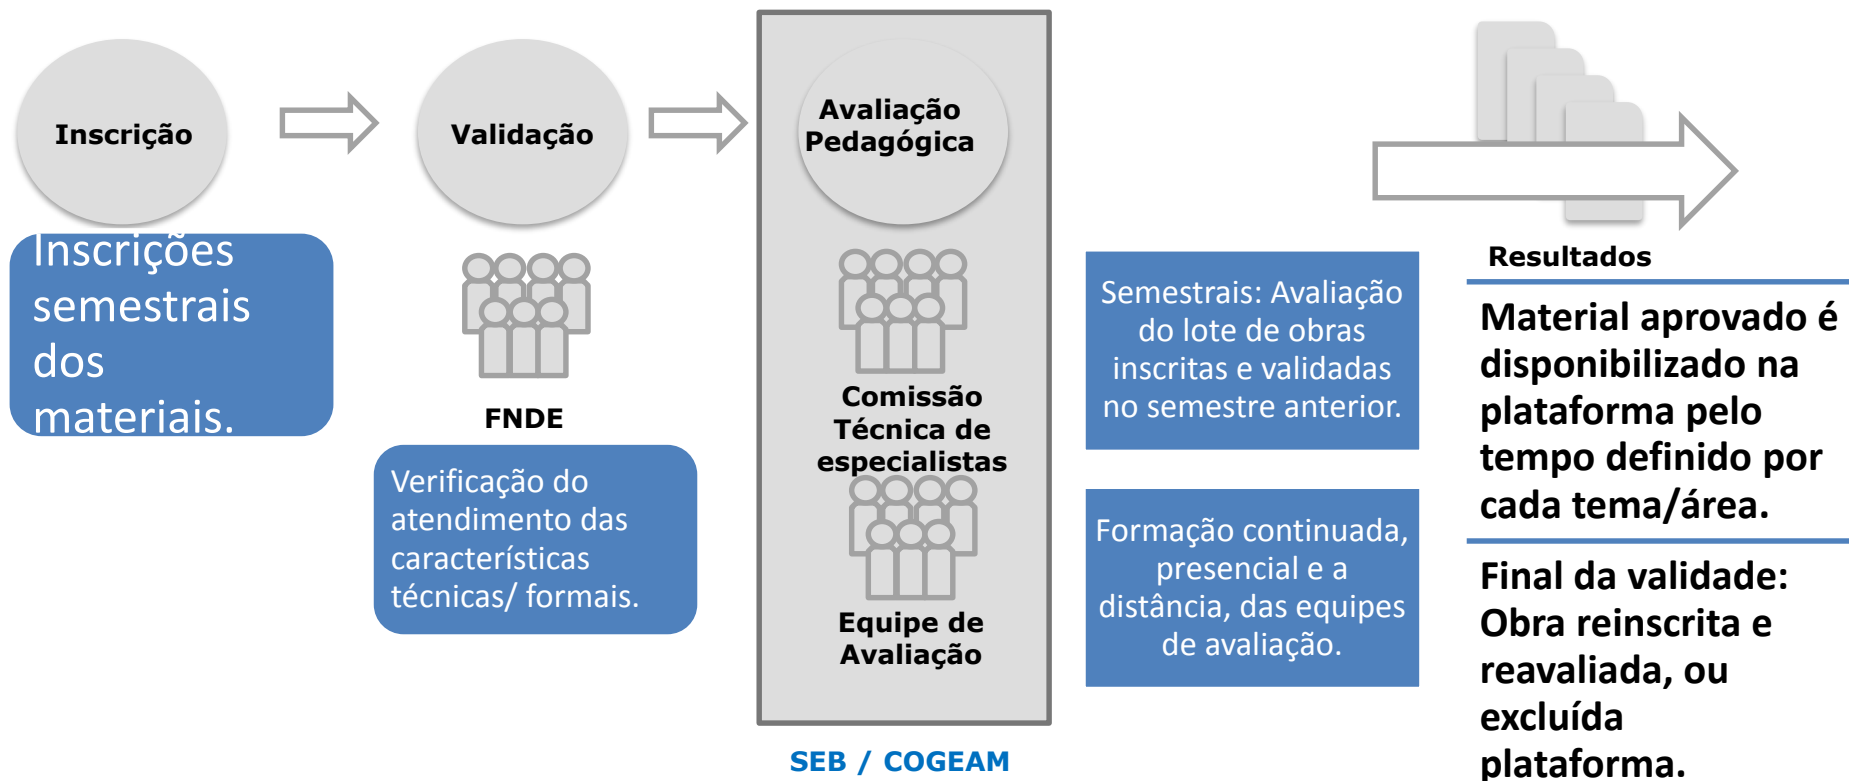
Inscrição

Inscrições semestrais dos materiais.

Validação

FNDE

Verificação do atendimento das características técnicas/ formais.

Avaliação Pedagógica

Comissão Técnica de especialistas

Equipe de Avaliação

SEB / COGEAM

Semestrais: Avaliação do lote de obras inscritas e validadas no semestre anterior.

Formação continuada, presencial e a distância, das equipes de avaliação.

Resultados

Material aprovado é disponibilizado na plataforma pelo tempo definido por cada tema/área.

Final da validade: Obra reinscrita e reavaliada, ou excluída plataforma.